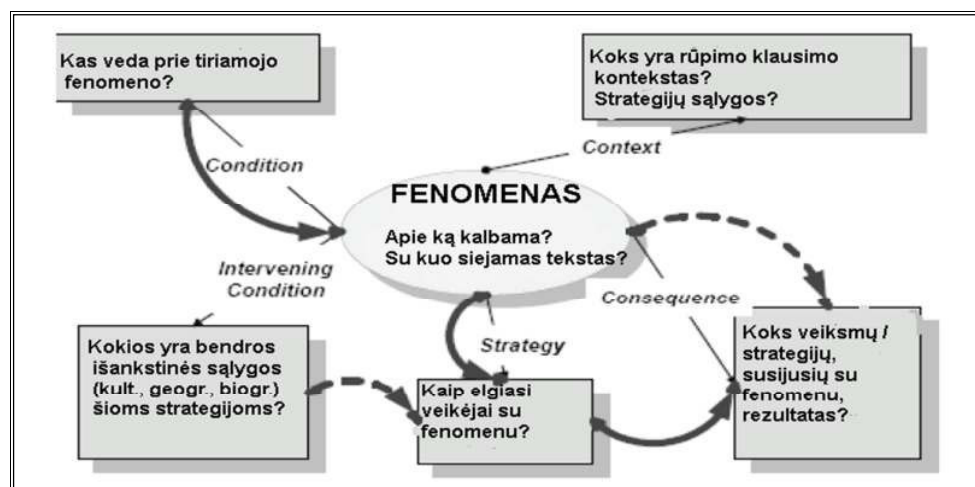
Kas veda prie tiriamojo fenomeno?

Koks yra rūpimo klausimo kontekstas? Strategijų sąlygos?

Condition

Context

FENOMENAS

Apie ką kalbama? Su kuo siejamas tekstas?

Intervening Condition

Consequence

Strategy

Kokios yra bendros išankstinės sąlygos (kult., geogr., biogr.) šioms strategijoms?

Kaip elgiasi veikėjai su fenomenu?

Koks veiksmų / strategijų, susijusių su fenomenu, rezultatas?